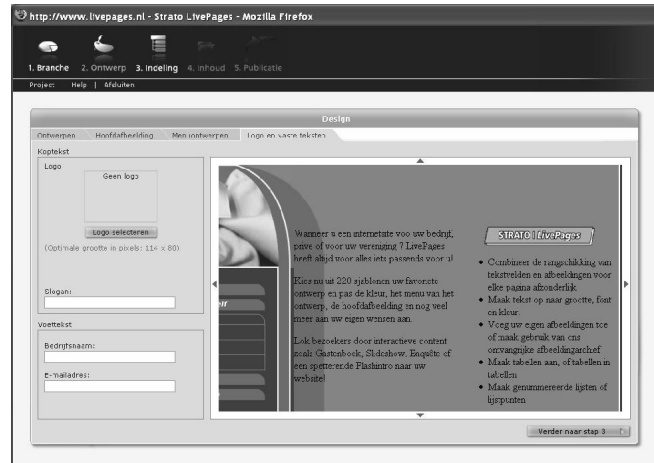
http://www.livepages.nl - Strato LivePages - Mozilla Firefox

1. Branche 2. Ontwerp 3. Indeling 4. Inhoud 5. Publicatie

Project: Help | Afsluiten

Design

Ontwerpen Hoofdafbeelding Menu ontwerpen Logo en vaste teksten

Koptekst

Logo

Geen logo

Logo selecteren

(Optimale grootte in pixels: 11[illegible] x 80)

Slogan:

Voettekst

Bedrijfsnaam:

E-mailadres:

Wanneer u een internetsite voor uw bedrijf, privé of voor uw vereniging ? LivePages heeft altijd voor alles iets passends voor u!

Kies nu uit 220 sjablonen uw favoriete ontwerp en pas de kleur, het menu van het ontwerp, de hoofdafbeelding en nog veel meer aan uw eigen wensen aan.

Lok bezoekers door interactieve content zoals Gastenboek, Slideshow, Enquête of een spetterende Flashintro naar uw website!

STRATO LivePages

• Combineer de rangschikking van tekstvelden en afbeeldingen voor elke pagina afzonderlijk
• Maak tekst op naar grootte, font en kleur.
• Voeg uw eigen afbeeldingen toe of maak gebruik van ons omvangrijke afbeeldingarchief
• Maak tabellen aan, of tabellen in tabellen
• Maak genummereerde lijsten of lijstpunten

Verder naar stap 3